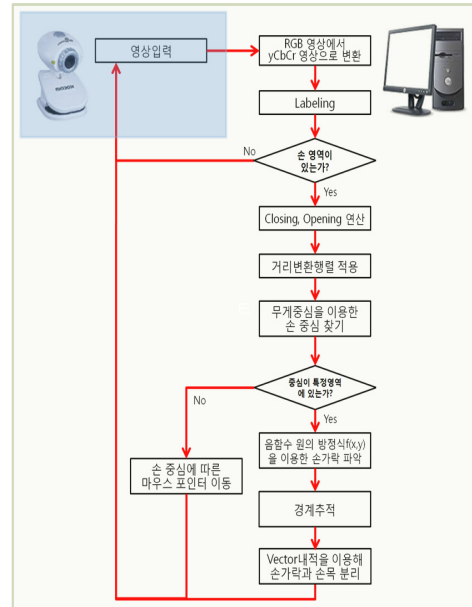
영상입력

RGB 영상에서 yCbCr 영상으로 변환

Labeling

손 영역이 있는가?

No

Yes

Closing, Opening 연산

거리변환행렬 적용

무게중심을 이용한 손 중심 찾기

중심이 특정영역에 있는가?

No

Yes

음함수 원의 방정식f(x,y)을 이용한 손가락 파악

손 중심에 따른 마우스 포인터 이동

경계추적

Vector내적을 이용해 손가락과 손목 분리